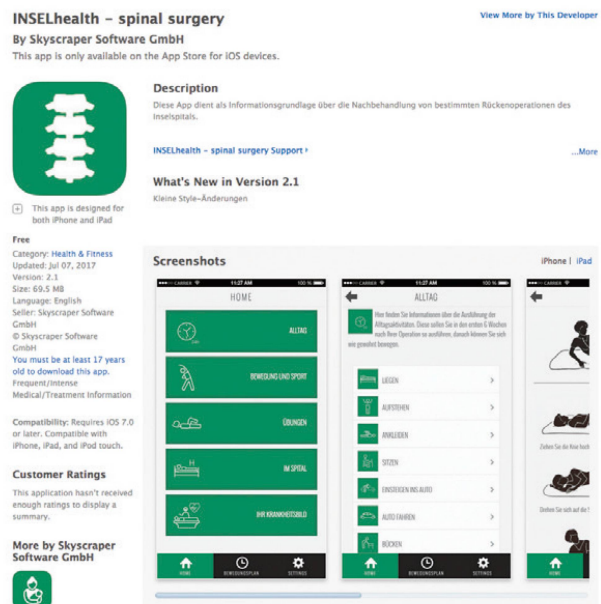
INSELhealth – spinal surgery

View More by This Developer

By Skyscraper Software GmbH

This app is only available on the App Store for iOS devices.

Description

Diese App dient als Informationsgrundlage über die Nachbehandlung von bestimmten Rückenoperationen des Inselspitals.

INSELhealth – spinal surgery Support ›

...More

What's New in Version 2.1

Kleine Style-Änderungen

This app is designed for both iPhone and iPad

Free
Category: Health & Fitness
Updated: Jul 07, 2017
Version: 2.1
Size: 69.5 MB
Language: English
Seller: Skyscraper Software GmbH
© Skyscraper Software GmbH
You must be at least 17 years old to download this app.
Frequent/Intense Medical/Treatment Information

Compatibility: Requires iOS 7.0 or later. Compatible with iPhone, iPad, and iPod touch.

Customer Ratings

This application hasn't received enough ratings to display a summary.

More by Skyscraper Software GmbH

Screenshots

iPhone | iPad

CARRIER 11:27 AM 100 %
HOME
ALLTAG
BEWEGUNG UND SPORT
ÜBUNGEN
IM SPITAL
IHR KRANKHEITSBILD
HOME BEWEGUNGSPLAN SETTINGS

CARRIER 11:27 AM 100 %
ALLTAG
Hier finden Sie Informationen über die Ausführung der Alltagsaktivitäten. Diese sollten Sie in den ersten 6 Wochen nach Ihrer Operation so ausführen, danach können Sie sich wie gewohnt bewegen.
LIEGEN
AUFSTEHEN
ANKLEIDEN
SITZEN
EINSTEIGEN INS AUTO
AUTO FAHREN
BÜCKEN
HOME BEWEGUNGSPLAN SETTINGS

Ziehen Sie die Knie hoch
Drehen Sie sich auf die
HOME